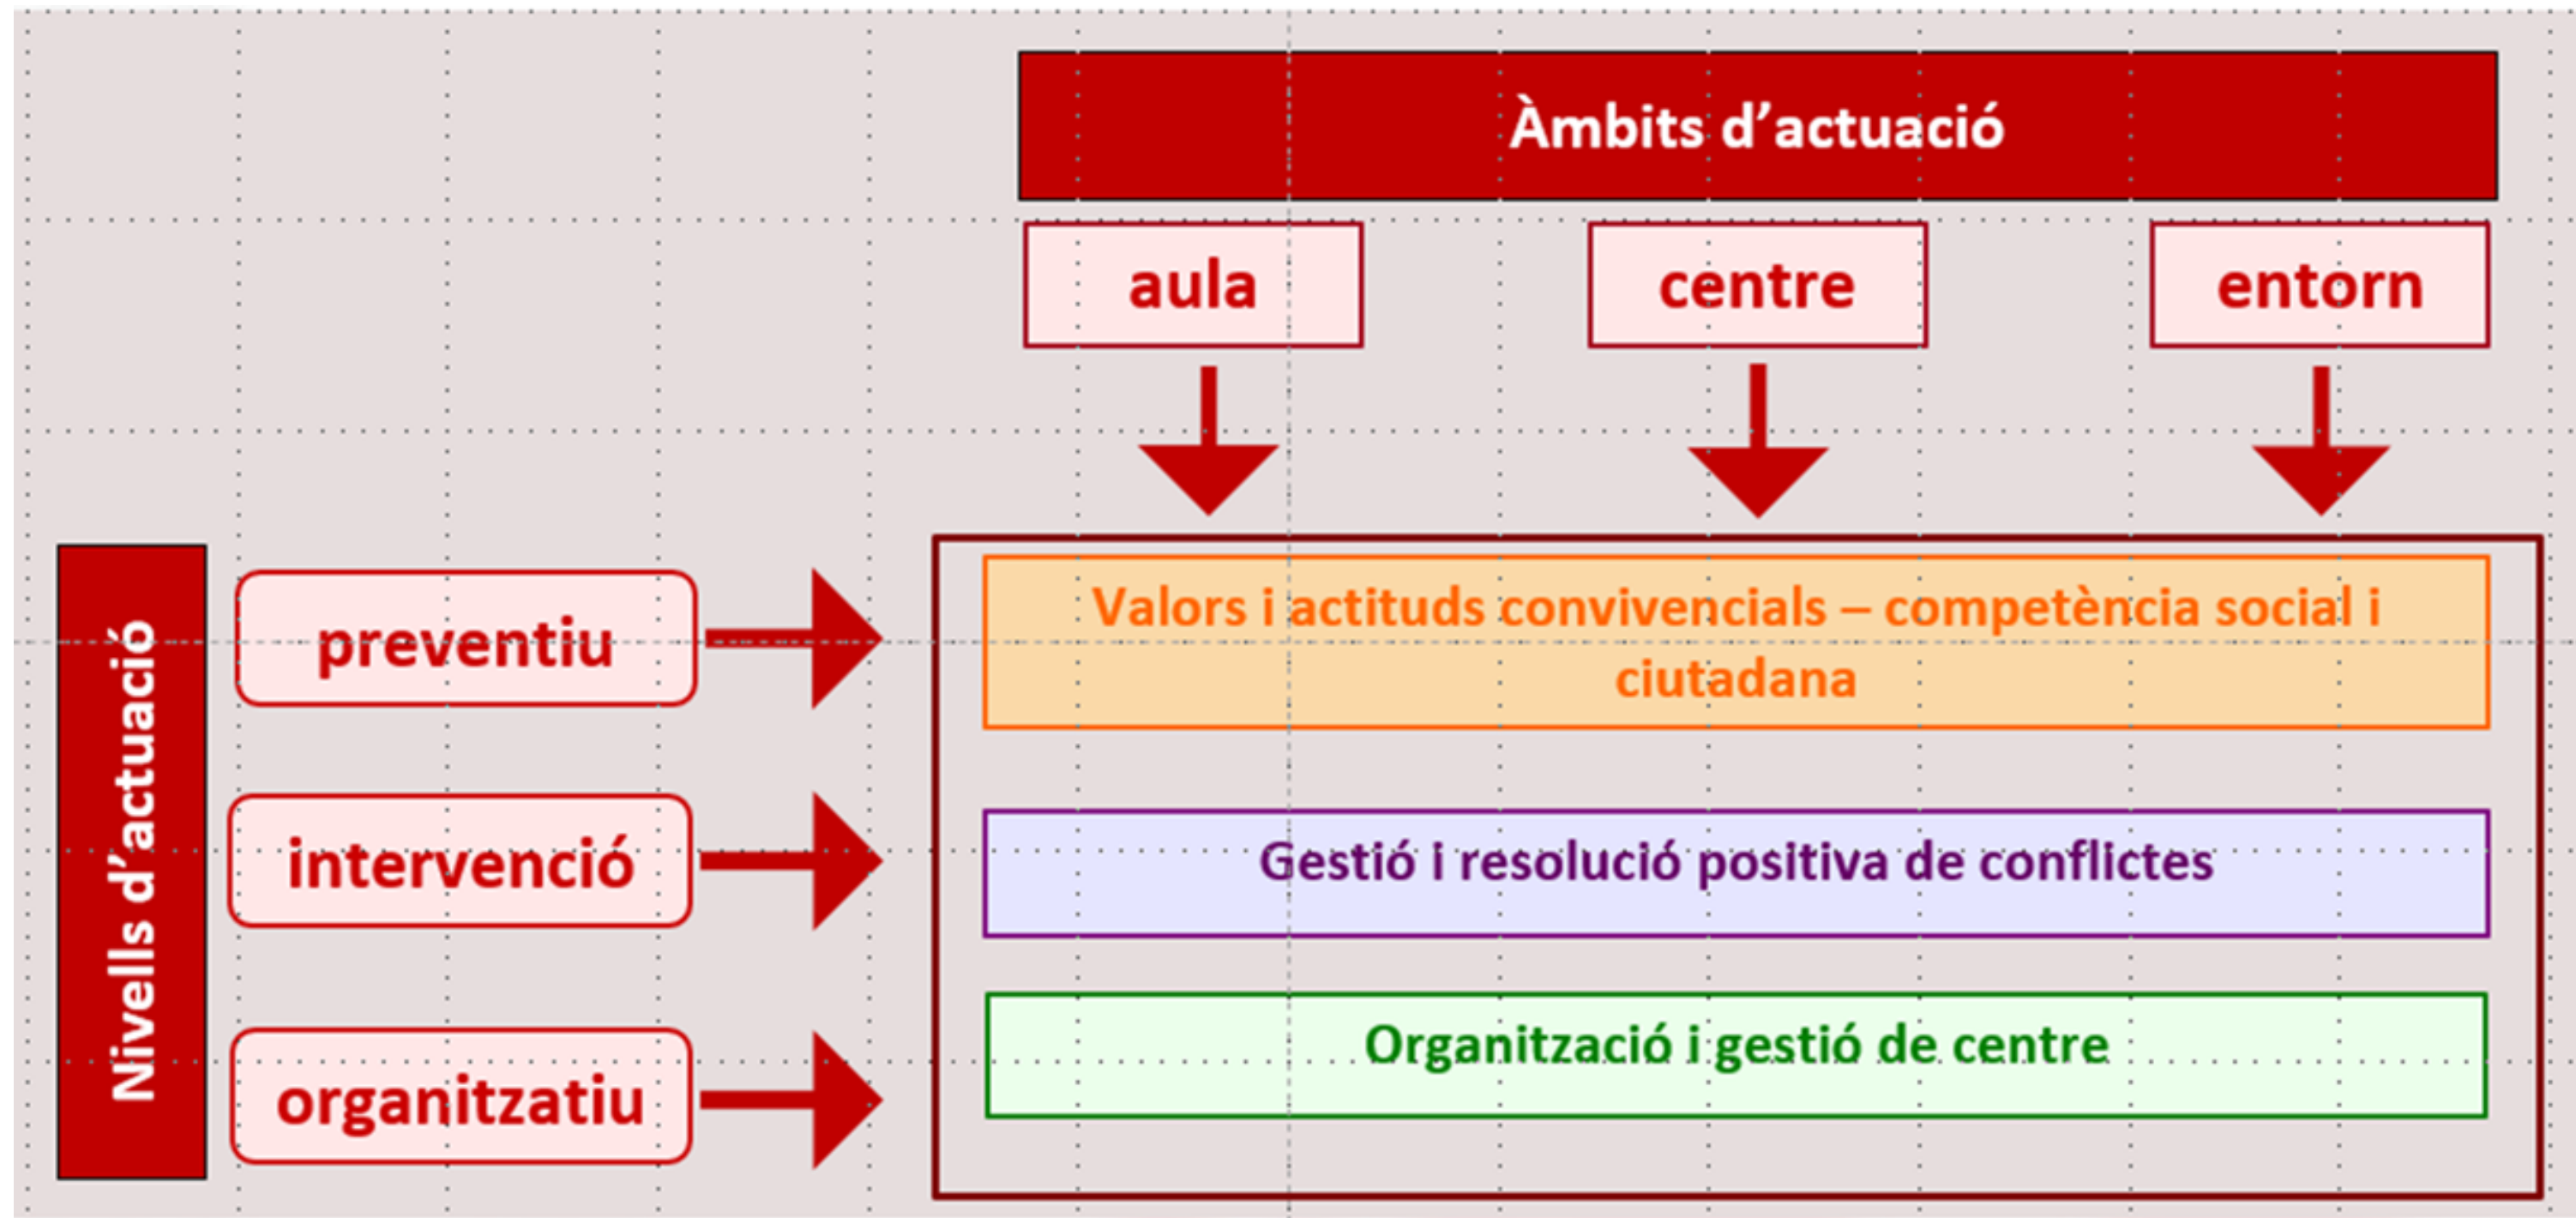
Àmbits d'actuació

aula

centre

entorn

Nivells d'actuació

preventiu

intervenció

organitzatiu

Valors i actituds convivencials – competència social i ciutadana

Gestió i resolució positiva de conflictes

Organització i gestió de centre